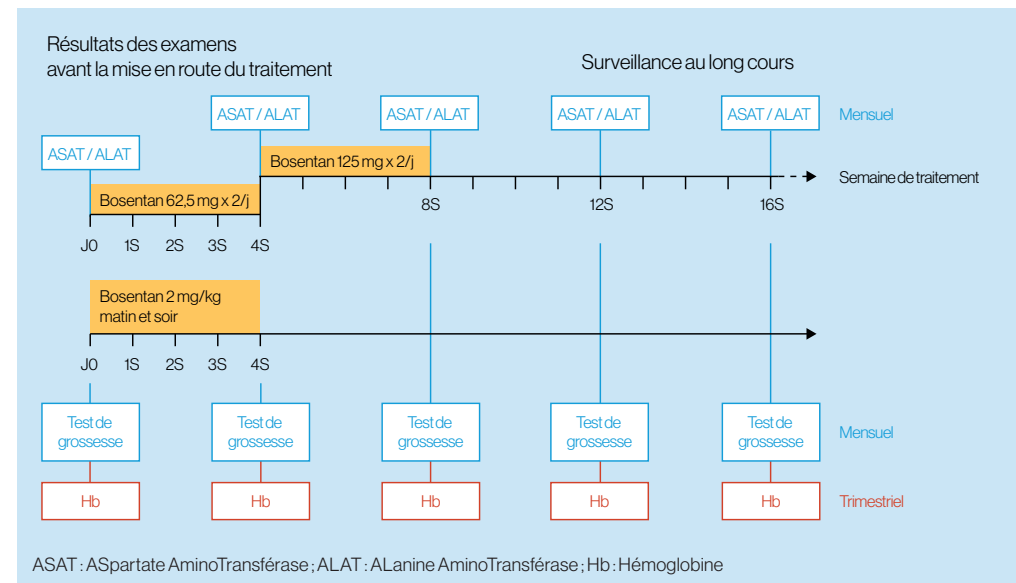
Résultats des examens avant la mise en route du traitement

Surveillance au long cours

ASAT / ALAT

ASAT / ALAT

ASAT / ALAT

ASAT / ALAT

ASAT / ALAT

Mensuel

Bosentan 125 mg x 2/j

Semaine de traitement

Bosentan 62,5 mg x 2/j

8S

12S

16S

J0 1S 2S 3S 4S

Bosentan 2 mg/kg matin et soir

J0 1S 2S 3S 4S

Test de grossesse

Test de grossesse

Test de grossesse

Test de grossesse

Test de grossesse

Mensuel

Hb

Hb

Hb

Hb

Hb

Trimestriel

ASAT : ASpartate AminoTransférase ; ALAT : ALanine AminoTransférase ; Hb : Hémoglobine